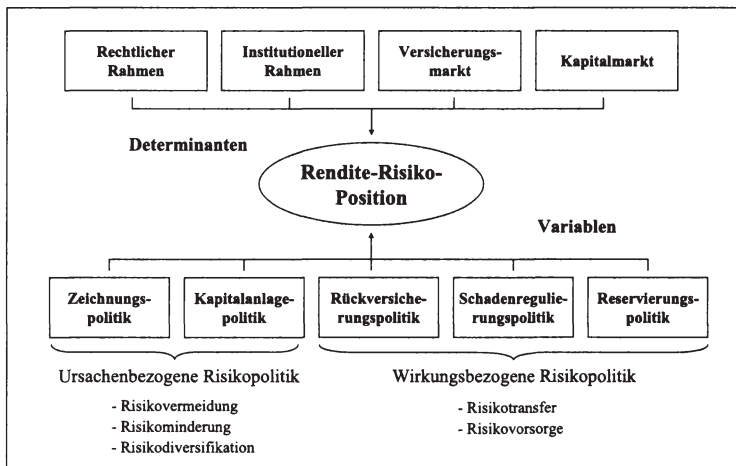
Rechtlicher Rahmen

Institutioneller Rahmen

Versicherungsmarkt

Kapitalmarkt

Determinanten

Rendite-Risiko-Position

Variablen

Zeichnungspolitik

Kapitalanlagepolitik

Rückversicherungspolitik

Schadenregulierungspolitik

Reservierungspolitik

Ursachenbezogene Risikopolitik

- Risikovermeidung
- Risikominderung
- Risikodiversifikation

Wirkungsbezogene Risikopolitik

- Risikotransfer
- Risikovorsorge